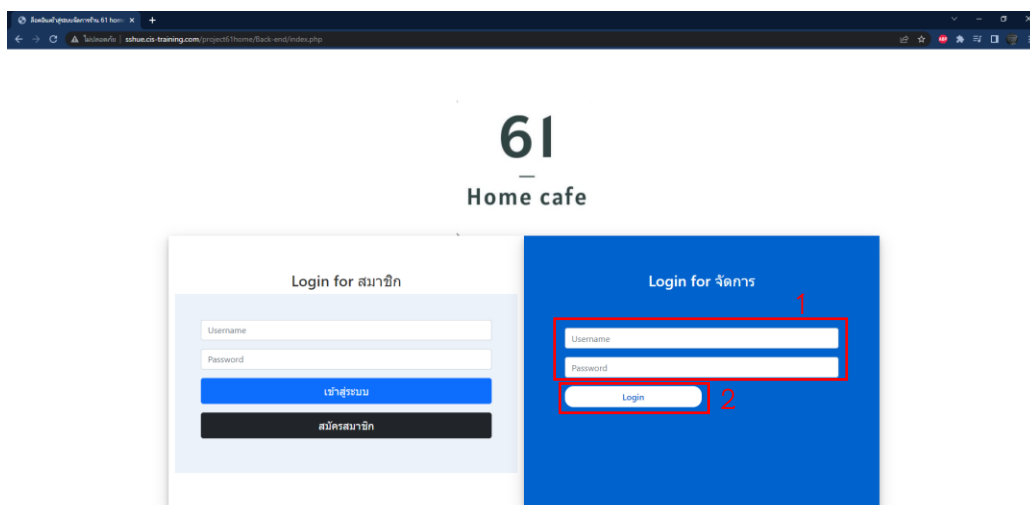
ล็อคอินเข้าสู่ระบบจัดการร้าน 61 home

ไม่ปลอดภัย | sshue.cis-training.com/project61home/Back-end/index.php

61

Home cafe

Login for สมาชิก

Username

Password

เข้าสู่ระบบ

สมัครสมาชิก

Login for จัดการ

1

Username

Password

Login

2